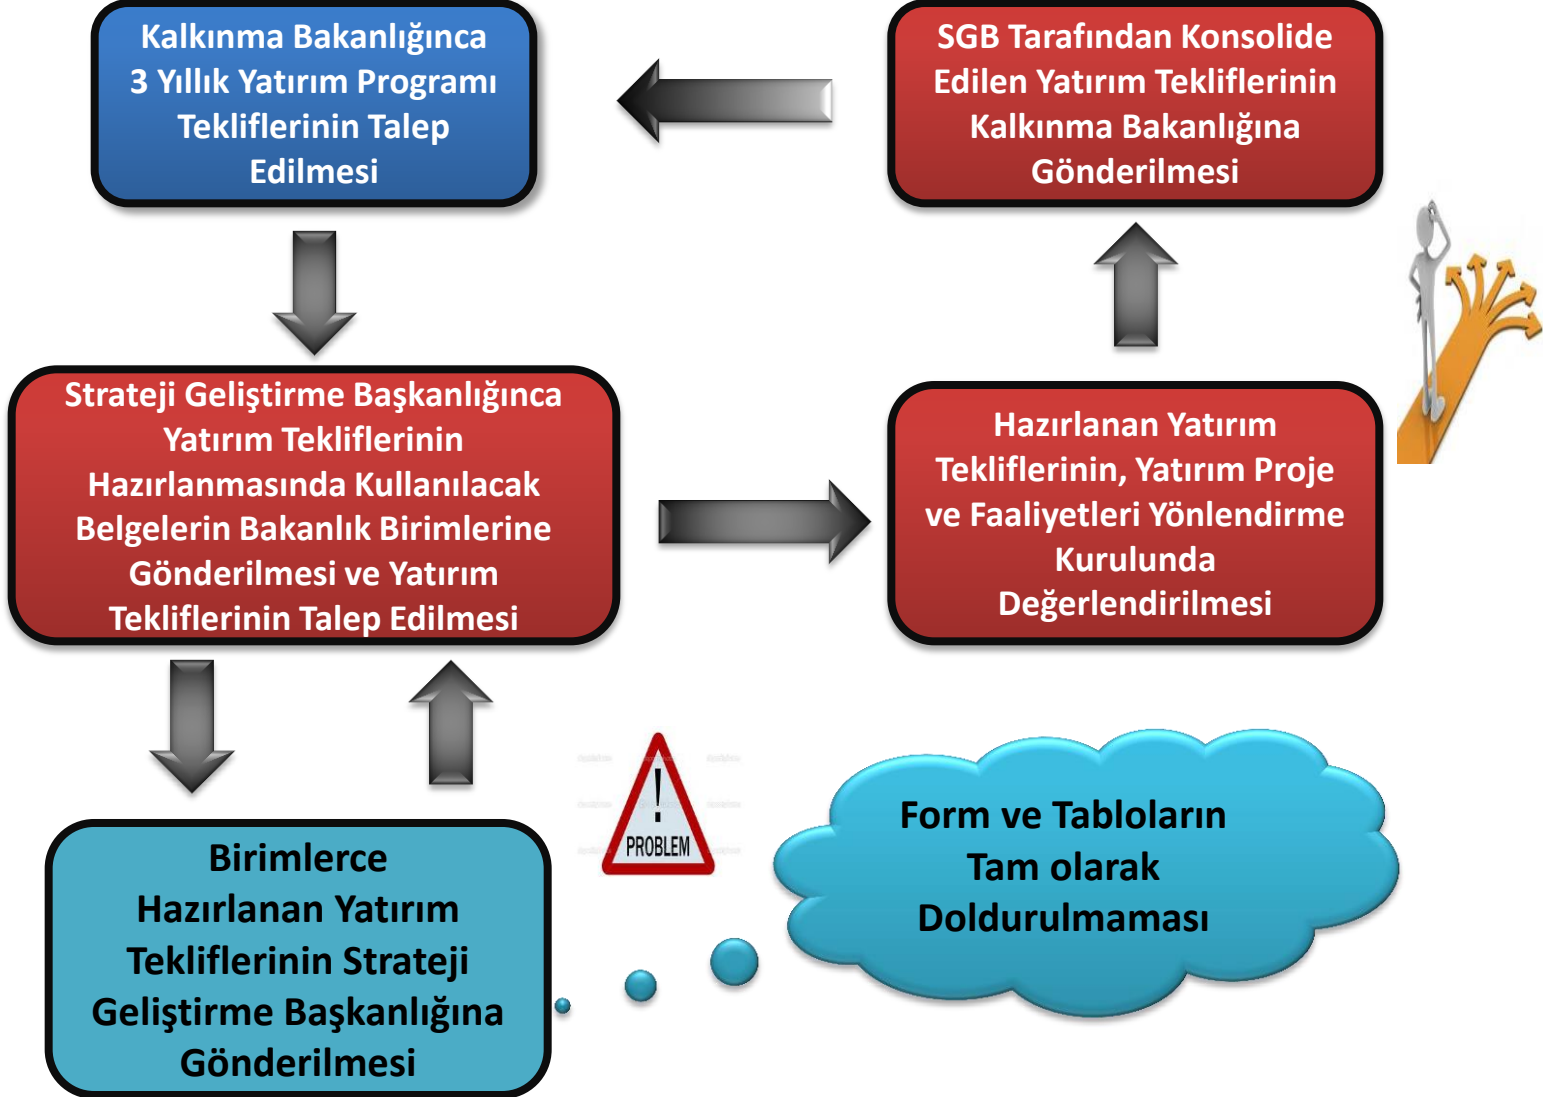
Kalkınma Bakanlığınca 3 Yıllık Yatırım Programı Tekliflerinin Talep Edilmesi

SGB Tarafından Konsolide Edilen Yatırım Tekliflerinin Kalkınma Bakanlığına Gönderilmesi

Strateji Geliştirme Başkanlığınca Yatırım Tekliflerinin Hazırlanmasında Kullanılacak Belgelerin Bakanlık Birimlerine Gönderilmesi ve Yatırım Tekliflerinin Talep Edilmesi

Hazırlanan Yatırım Tekliflerinin, Yatırım Proje ve Faaliyetleri Yönlendirme Kurulunda Değerlendirilmesi

Birimlerce Hazırlanan Yatırım Tekliflerinin Strateji Geliştirme Başkanlığına Gönderilmesi

PROBLEM

Form ve Tabloların Tam olarak Doldurulmaması